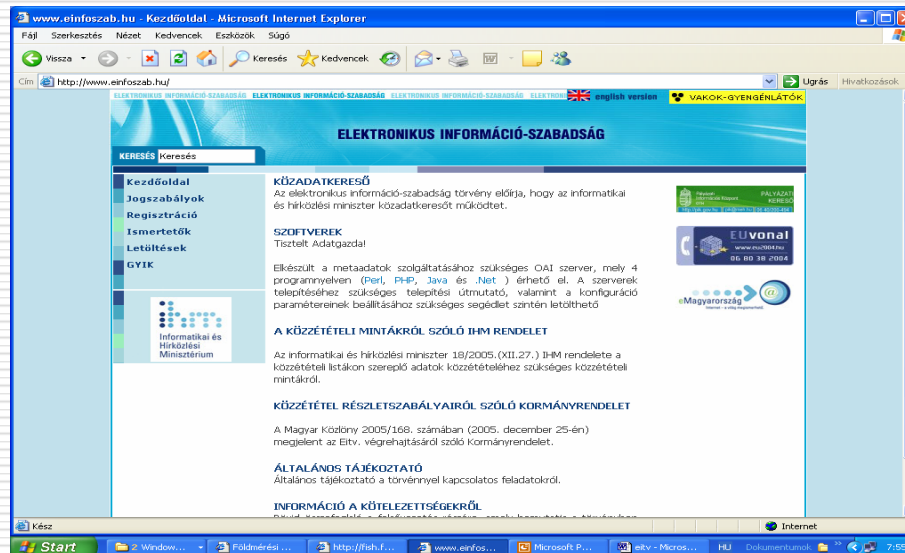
www.einfoszab.hu - Kezdőoldal - Microsoft Internet Explorer

Fájl Szerkesztés Nézet Kedvencek Eszközök Súgó

Vissza Keresés Kedvencek

Cím http://www.einfoszab.hu/ Ugrás Hivatkozások

ELEKTRONIKUS INFORMÁCIÓ-SZABADSÁG ELEKTRONIKUS INFORMÁCIÓ-SZABADSÁG ELEKTRONIKUS INFORMÁCIÓ-SZABADSÁG ELEKTRONI english version VAKOK-GYENGÉNLÁTÓK

ELEKTRONIKUS INFORMÁCIÓ-SZABADSÁG

KERESÉS Keresés

Kezdőoldal
Jogszabályok
Regisztráció
Ismertetők
Letöltések
GYIK

Informatikai és Hírközlési Minisztérium

KÖZADATKERESŐ
Az elektronikus információ-szabadság törvény előírja, hogy az informatikai és hírközlési miniszter közadatkeresőt működtet.

SZOFTVEREK
Tisztelt Adatgazda!

Elkészült a metaadatok szolgáltatásához szükséges OAI szerver, mely 4 programnyelven (Perl, PHP, Java és .Net ) érhető el. A szerverek telepítéséhez szükséges telepítési útmutató, valamint a konfiguráció paramétereinek beállításához szükséges segédlet szintén letölthető

A KÖZZÉTÉTELI MINTAKÖRÖKRŐL SZÓLÓ IHM RENDELET

Az informatikai és hírközlési miniszter 18/2005.(XII.27.) IHM rendelete a közzétételi listákon szereplő adatok közzétételéhez szükséges közzétételi mintákról.

KÖZZÉTÉTEL RÉSZLETSZABÁLYAIRÓL SZÓLÓ KORMÁNYRENDELET

A Magyar Közlöny 2005/168. számában (2005. december 25-én) megjelent az Eitv. végrehajtásáról szóló Kormányrendelet.

ÁLTALÁNOS TÁJÉKOZTATÓ
Általános tájékoztató a törvénnyel kapcsolatos feladatokról.

INFORMÁCIÓ A KÖTELEZETTSÉGEKRŐL
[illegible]

PÁLYÁZATI KERESŐ

EUvonal
www.eu2004.hu
06 80 38 2004

eMagyarország

Kész Internet

Start 2 Window... Földmérési ... http://fish.f... www.einfos... Microsoft P... eitv - Micros... HU Dokumentumok 7:55